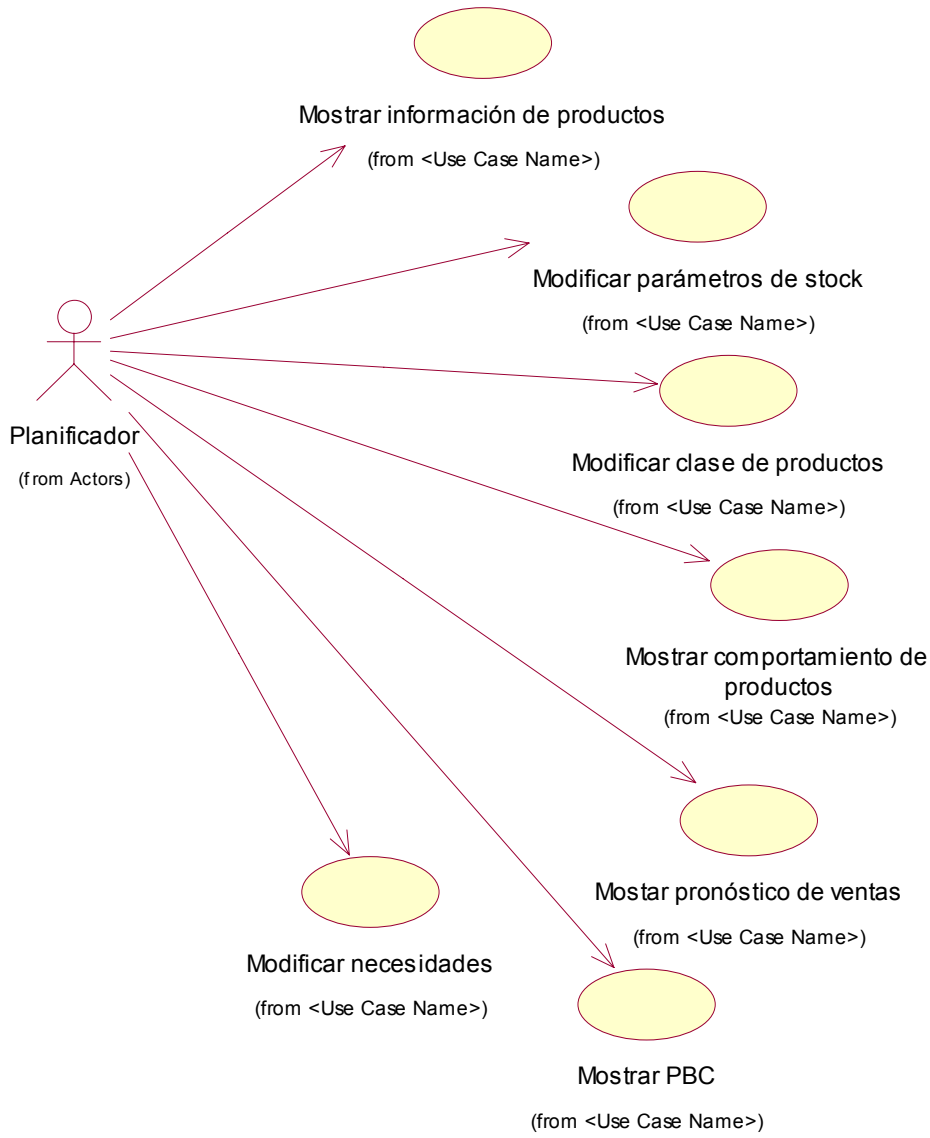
Mostrar información de productos
(from <Use Case Name>)

Modificar parámetros de stock
(from <Use Case Name>)

Planificador
(from Actors)

Modificar clase de productos
(from <Use Case Name>)

Mostrar comportamiento de productos
(from <Use Case Name>)

Mostar pronóstico de ventas
(from <Use Case Name>)

Modificar necesidades
(from <Use Case Name>)

Mostrar PBC
(from <Use Case Name>)